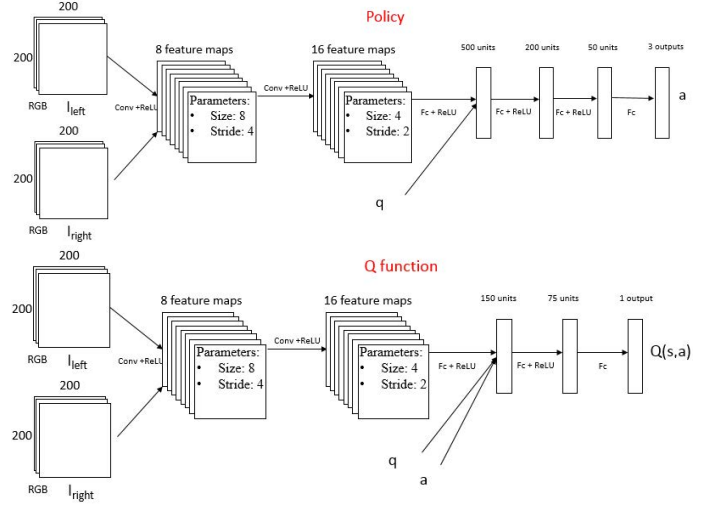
Policy

200
200
RGB $I_{left}$

200
200
RGB $I_{right}$

Conv +ReLU

8 feature maps
Parameters:
• Size: 8
• Stride: 4

Conv +ReLU

16 feature maps
Parameters:
• Size: 4
• Stride: 2

Fc + ReLU

q

500 units
Fc + ReLU
200 units
Fc + ReLU
50 units
Fc
3 outputs
a

Q function

200
200
RGB $I_{left}$

200
200
RGB $I_{right}$

Conv +ReLU

8 feature maps
Parameters:
• Size: 8
• Stride: 4

Conv +ReLU

16 feature maps
Parameters:
• Size: 4
• Stride: 2

Fc + ReLU

q
a

150 units
Fc + ReLU
75 units
Fc
1 output
Q(s,a)